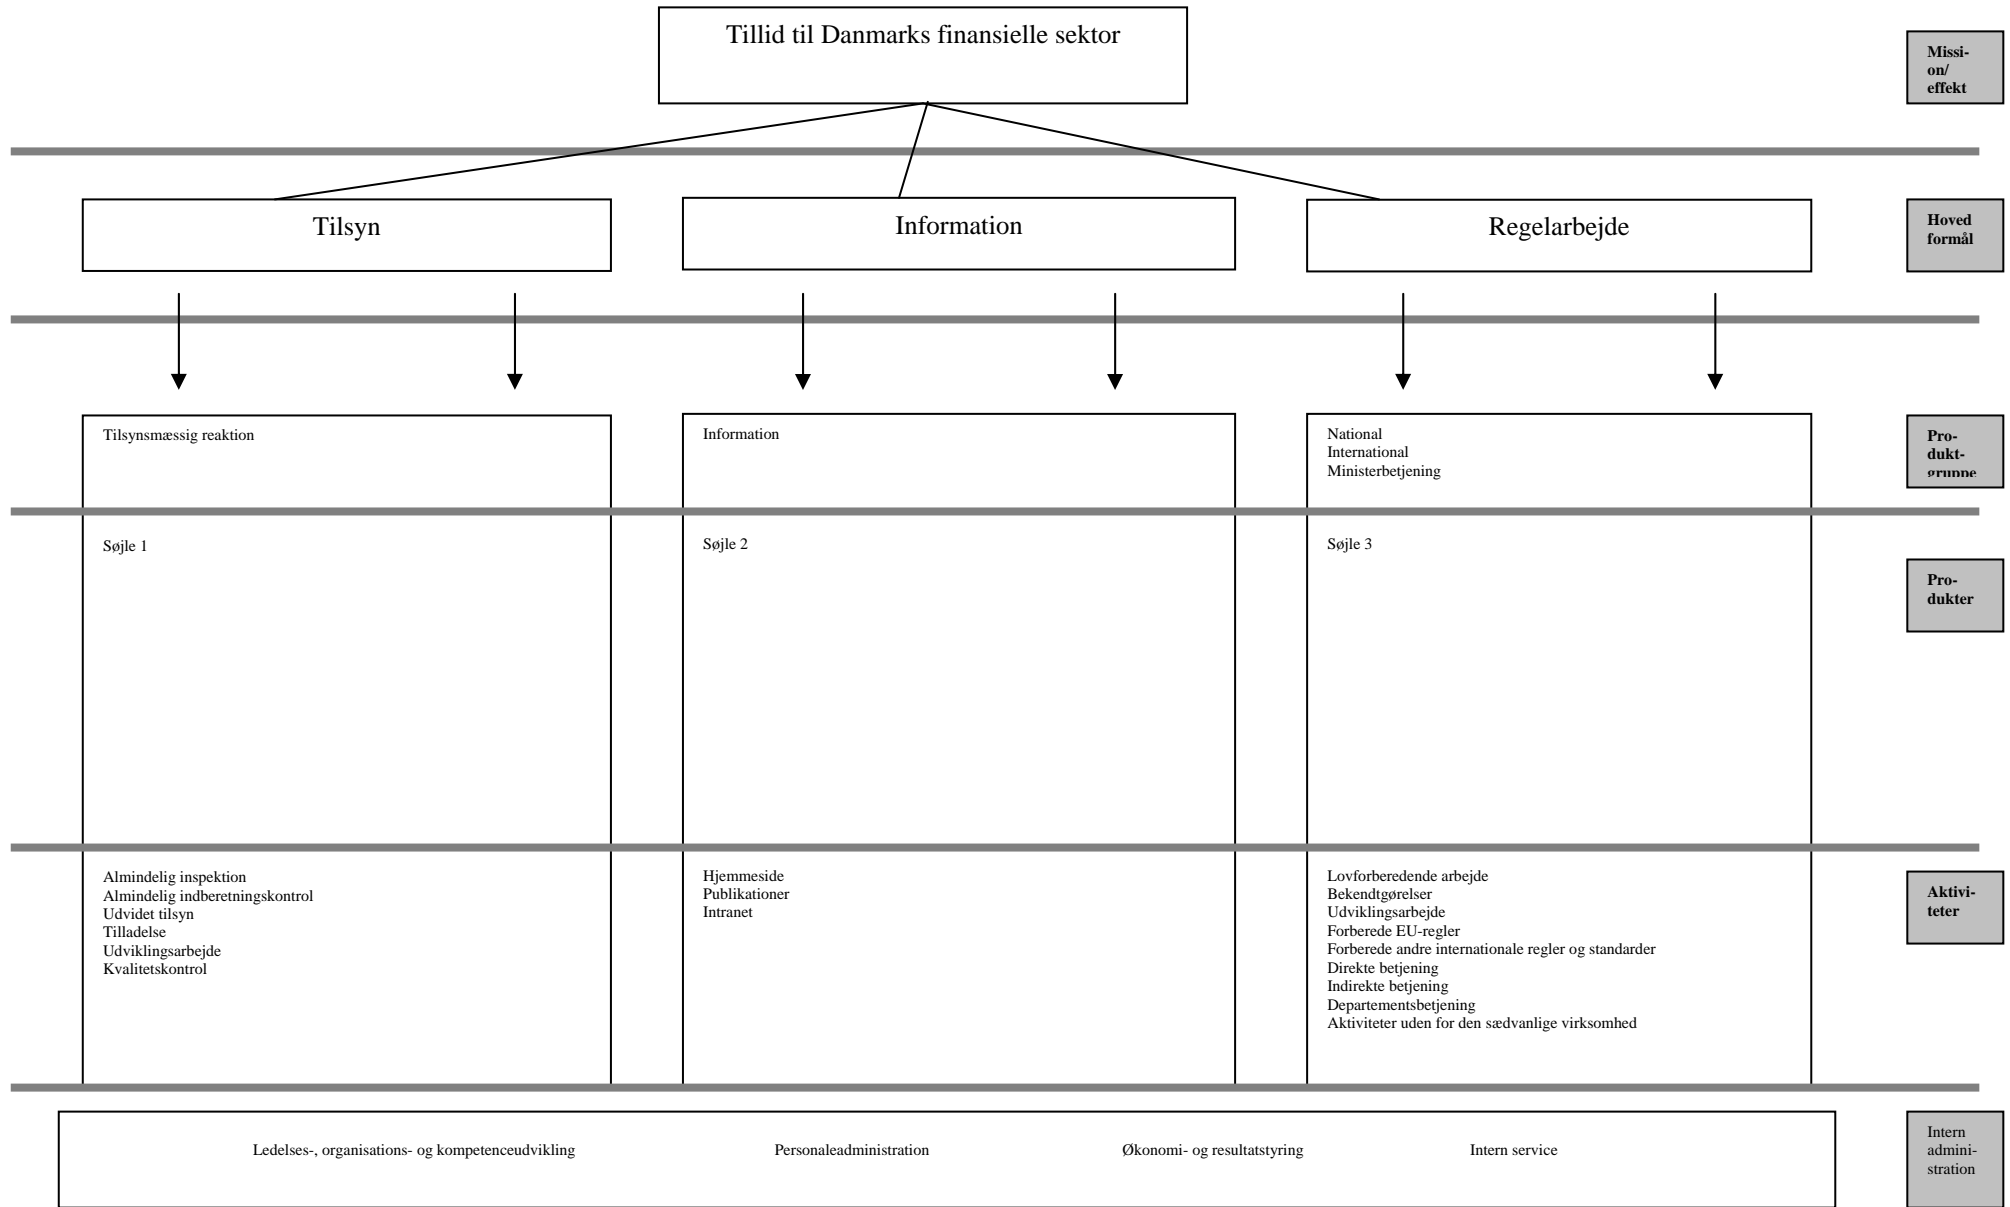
Tillid til Danmarks finansielle sektor

Mission/effekt

Tilsyn

Information

Regelarbejde

Hoved formål

Tilsynsmæssig reaktion

Information

National
International
Ministerbetjening

Produktgruppe

Søjle 1

Søjle 2

Søjle 3

Produkter

Almindelig inspektion
Almindelig indberetningskontrol
Udvidet tilsyn
Tilladelse
Udviklingsarbejde
Kvalitetskontrol

Hjemmeside
Publikationer
Intranet

Lovforberedende arbejde
Bekendtgørelser
Udviklingsarbejde
Forberede EU-regler
Forberede andre internationale regler og standarder
Direkte betjening
Indirekte betjening
Departementsbetjening
Aktiviteter uden for den sædvanlige virksomhed

Aktiviteter

Ledelses-, organisations- og kompetenceudvikling
Personaleadministration
Økonomi- og resultatstyring
Intern service

Intern administration